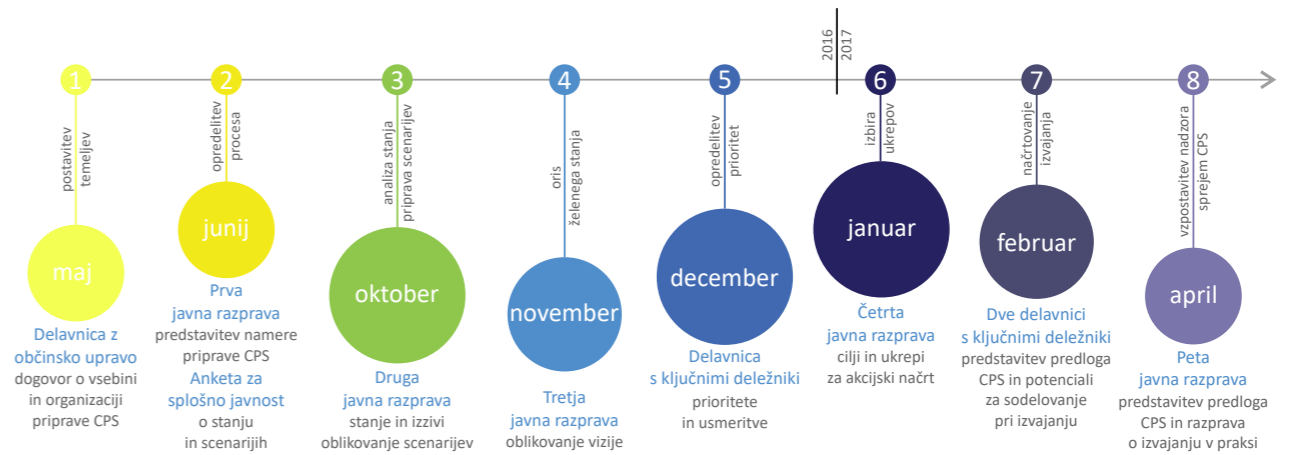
2016
2017

1
postavitev temeljev
maj
Delavnica z občinsko upravo
dogovor o vsebini in organizaciji priprave CPS

2
opredelitev procesa
junij
Prva javna razprava
predstavitev namere priprave CPS
Anketa za splošno javnost
o stanju in scenarijih

3
analiza stanja priprava scenarijev
oktober
Druga javna razprava
stanje in izzivi oblikovanje scenarijev

4
oris želenega stanja
november
Tretja javna razprava
oblikovanje vizije

5
opredelitev prioritet
december
Delavnica s ključnimi deležniki
prioritete in usmeritve

6
izbira ukrepov
januar
Četrta javna razprava
cilji in ukrepi za akcijski načrt

7
načrtovanje izvajanja
februar
Dve delavnici s ključnimi deležniki
predstavitev predloga CPS in potenciali za sodelovanje pri izvajanju

8
vzpostavitev nadzora sprejem CPS
april
Peta javna razprava
predstavitev predloga CPS in razprava o izvajanju v praksi